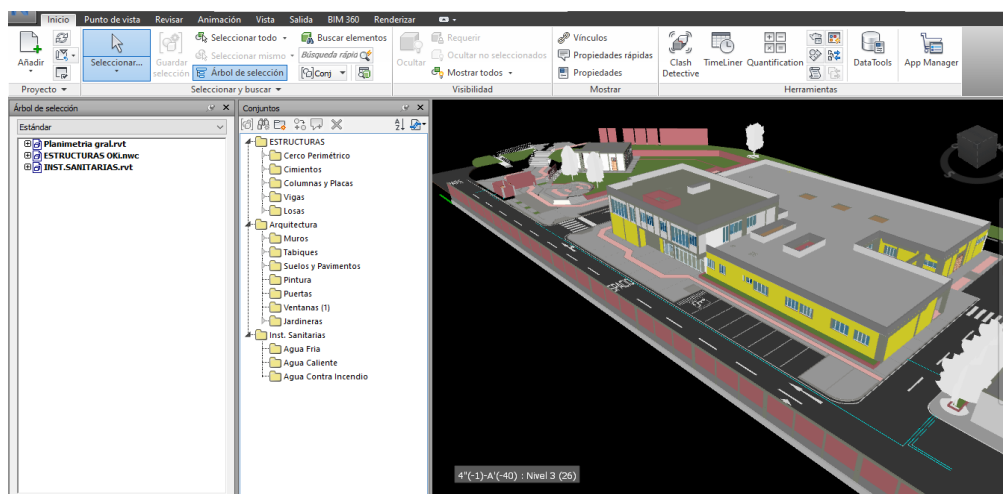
Inicio Punto de vista Revisar Animación Vista Salida BIM 360 Renderizar

Añadir

Proyecto

Seleccionar...

Guardar selección

Seleccionar todo

Seleccionar mismo

Árbol de selección

Buscar elementos

Búsqueda rápida

Conj

Seleccionar y buscar

Ocultar

Requerir

Ocultar no seleccionados

Mostrar todos

Visibilidad

Vínculos

Propiedades rápidas

Propiedades

Mostrar

Clash Detective

TimeLiner

Quantification

DataTools

App Manager

Herramientas

Árbol de selección

Estándar

Planimetria gral.rvt

ESTRUCTURAS OKi.nwc

INST.SANITARIAS.rvt

Conjuntos

ESTRUCTURAS
Cerco Perimétrico
Cimientos
Columnas y Placas
Vigas
Losas
Arquitectura
Muros
Tabiques
Suelos y Pavimentos
Pintura
Puertas
Ventanas (1)
Jardineras
Inst. Sanitarias
Agua Fria
Agua Caliente
Agua Contra Incendio

4"(-1)-A'(-40) : Nivel 3 (26)